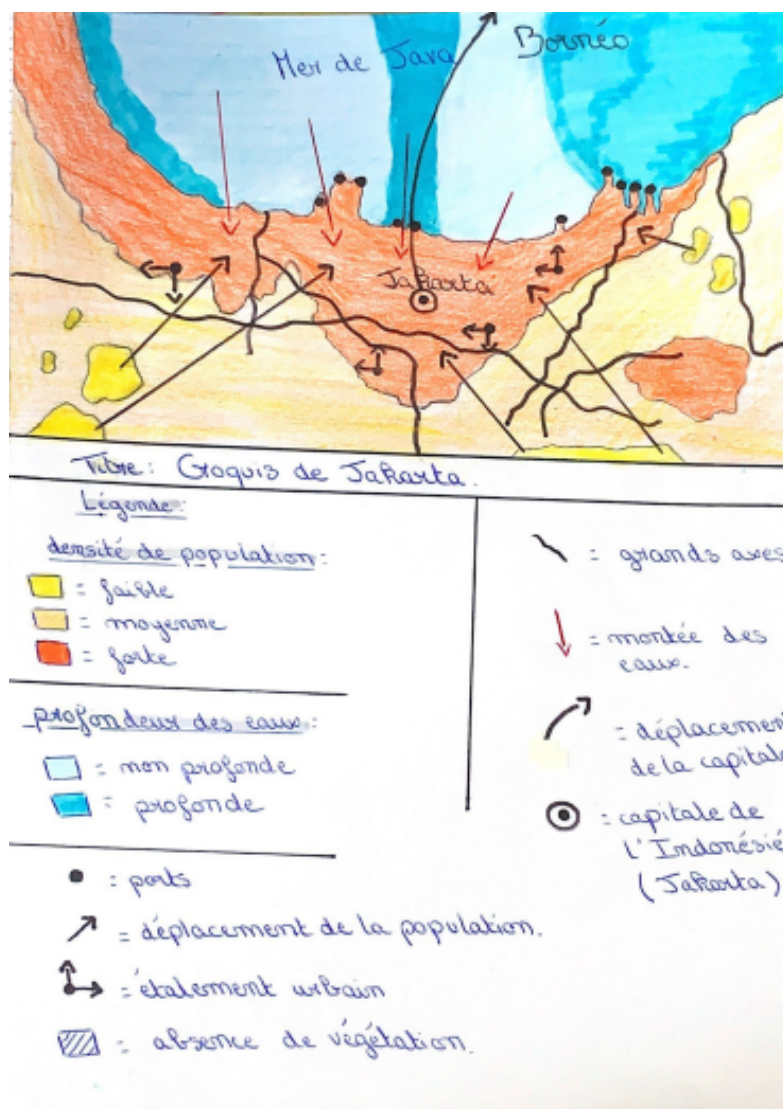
Mer de Java
Bornéo
Jakarta

Titre: Croquis de Jakarta.

Légende:

densité de population:
= faible
= moyenne
= forte

profondeur des eaux:
= non profonde
= profonde

= ports
= déplacement de la population.
= étalement urbain
= absence de végétation.

= grands axes
= montée des eaux.
= déplacement de la capitale
= capitale de l'Indonésie (Jakarta)